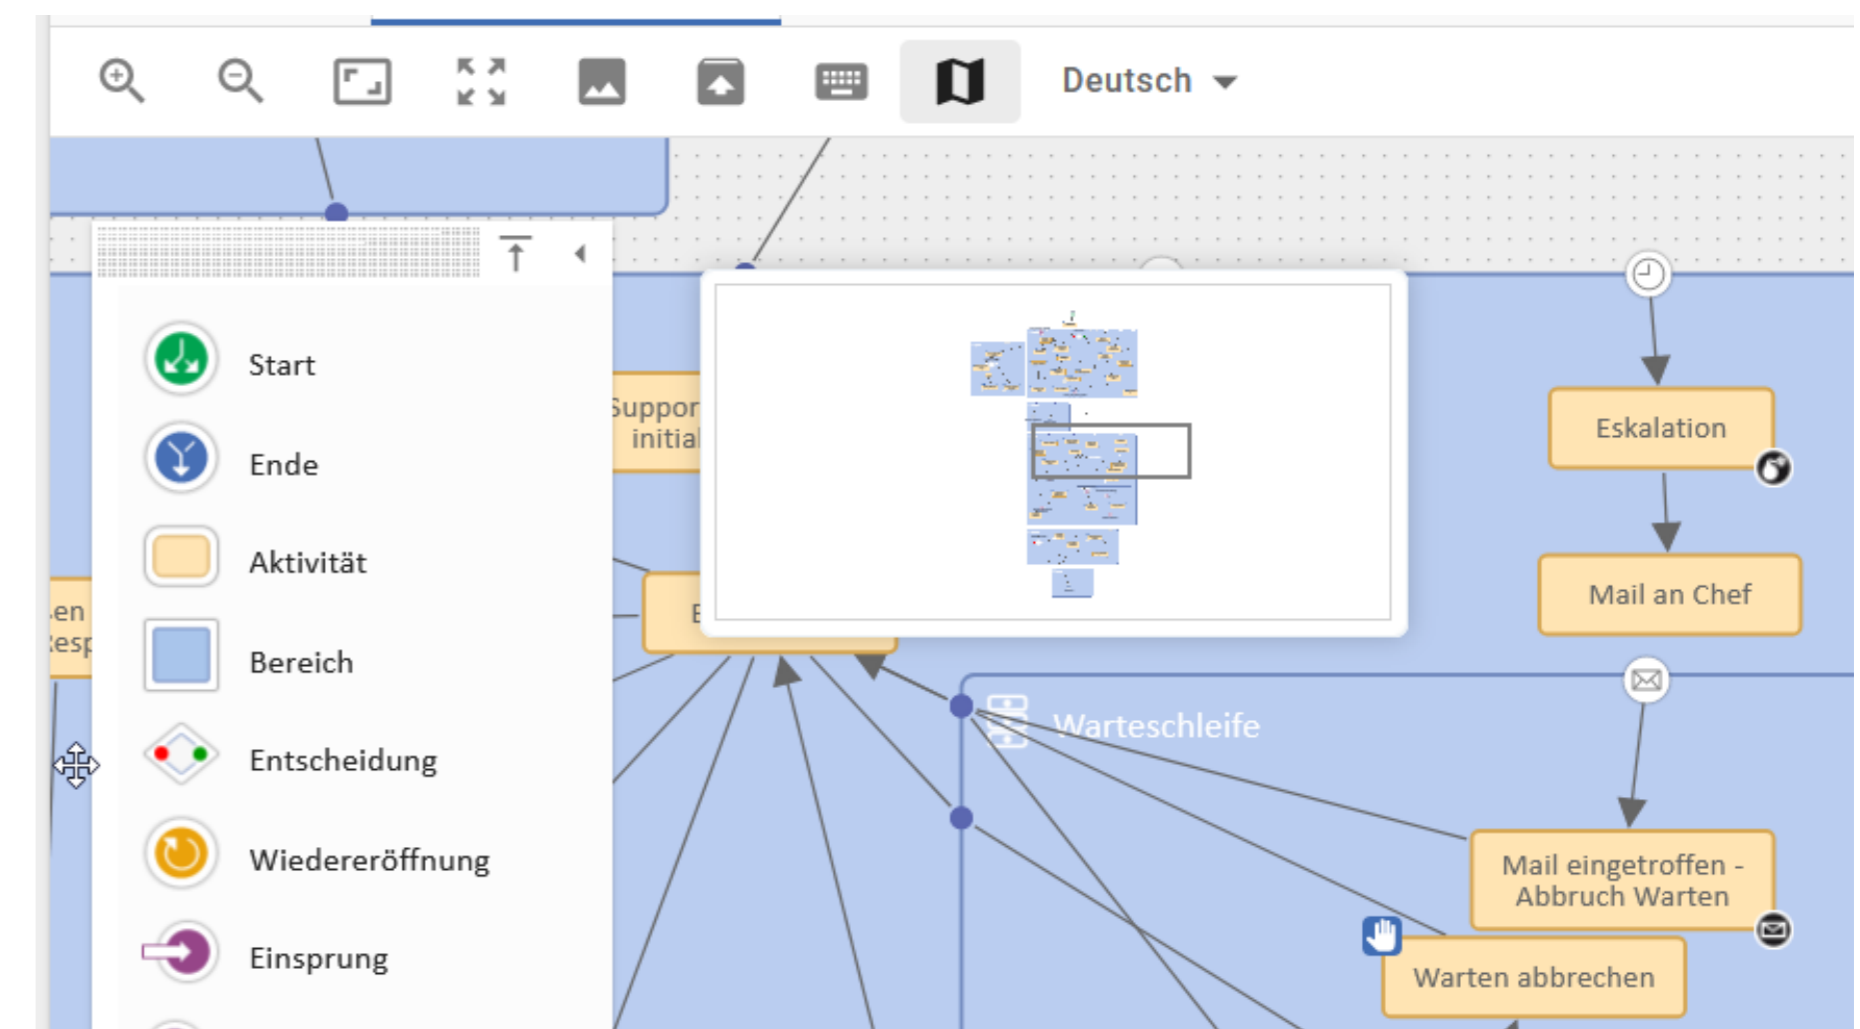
Deutsch

Start

Ende

Aktivität

Bereich

Entscheidung

Wiedereröffnung

Einsprung

Suppor
initial

en
esp

E

Eskalation

Mail an Chef

Warteschleife

Mail eingetroffen - Abbruch Warten

Warten abbrechen